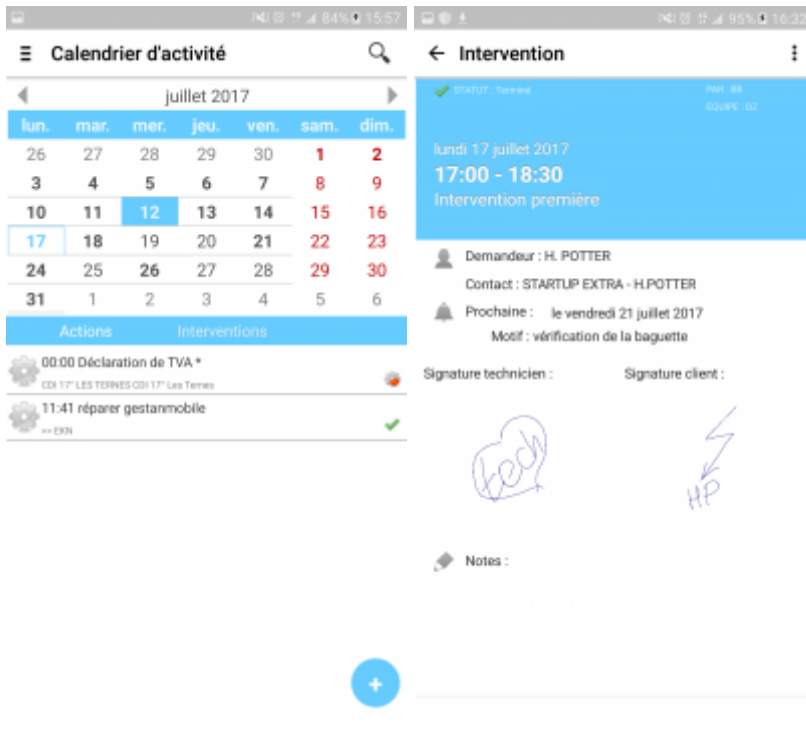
84% 15:57

Calendrier d'activité

juillet 2017

| lun. | mar. | mer. | jeu. | ven. | sam. | dim. |
|---|---|---|---|---|---|---|
| 26 | 27 | 28 | 29 | 30 | 1 | 2 |
| 3 | 4 | 5 | 6 | 7 | 8 | 9 |
| 10 | 11 | 12 | 13 | 14 | 15 | 16 |
| 17 | 18 | 19 | 20 | 21 | 22 | 23 |
| 24 | 25 | 26 | 27 | 28 | 29 | 30 |
| 31 | 1 | 2 | 3 | 4 | 5 | 6 |

Actions Interventions

00:00 Déclaration de TVA *
CDI 17° LES TERNES CDI 17° Les Ternes

11:41 réparer gestanmobile
>> EKN

+

95% 16:32

Intervention

STATUT : Terminé
PAR : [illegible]
EQUIPE : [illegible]

lundi 17 juillet 2017
17:00 - 18:30
Intervention première

Demandeur : H. POTTER
Contact : STARTUP EXTRA - H.POTTER
Prochaine : le vendredi 21 juillet 2017
Motif : vérification de la baguette

Signature technicien :
Signature client :

tech

HP

Notes :